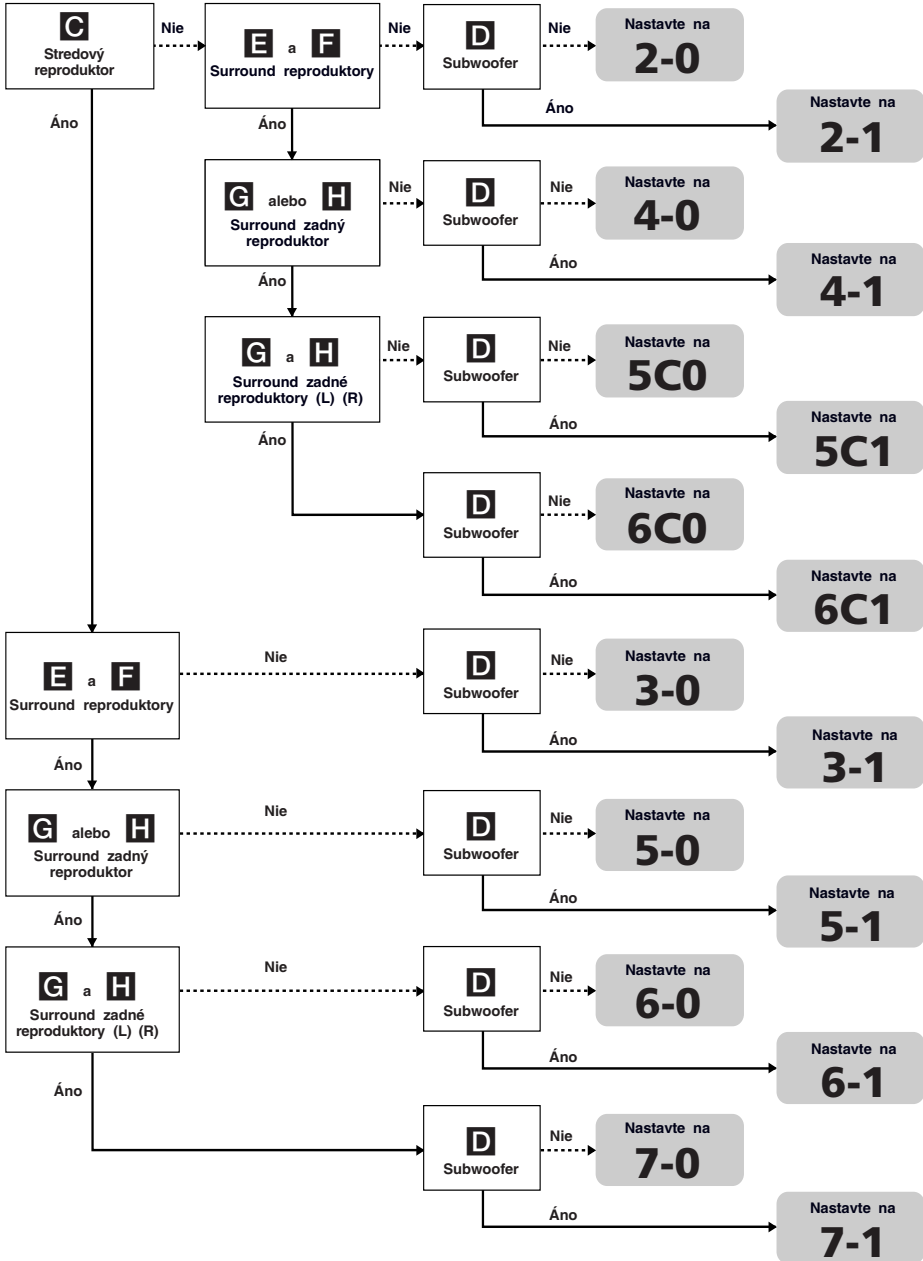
C
Stredový reproduktor

Nie

E a F
Surround reproduktory

Nie

D
Subwoofer

Nie

Nastavte na
2-0

Áno

Nastavte na
2-1

Áno

Áno

G alebo H
Surround zadný reproduktor

Nie

D
Subwoofer

Nie

Nastavte na
4-0

Áno

Nastavte na
4-1

Áno

G a H
Surround zadné reproduktory (L) (R)

Nie

D
Subwoofer

Nie

Nastavte na
5C0

Áno

Nastavte na
5C1

Áno

D
Subwoofer

Nie

Nastavte na
6C0

Áno

Nastavte na
6C1

E a F
Surround reproduktory

Nie

D
Subwoofer

Nie

Nastavte na
3-0

Áno

Nastavte na
3-1

Áno

G alebo H
Surround zadný reproduktor

Nie

D
Subwoofer

Nie

Nastavte na
5-0

Áno

Nastavte na
5-1

Áno

G a H
Surround zadné reproduktory (L) (R)

Nie

D
Subwoofer

Nie

Nastavte na
6-0

Áno

Nastavte na
6-1

Áno

D
Subwoofer

Nie

Nastavte na
7-0

Áno

Nastavte na
7-1